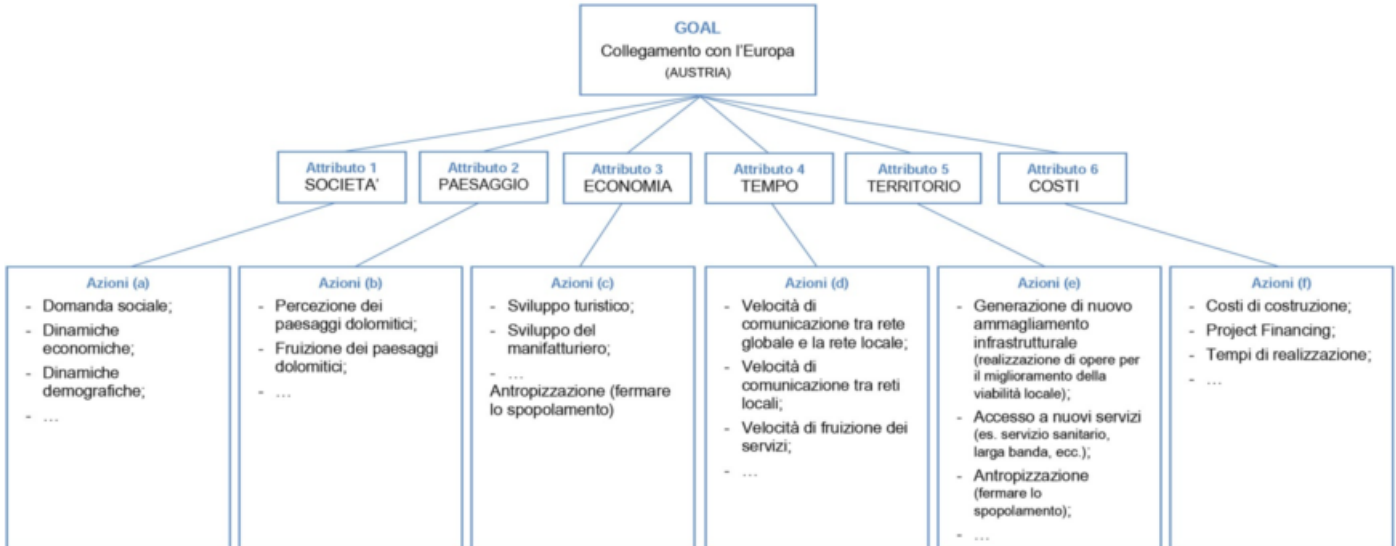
GOAL
Collegamento con l'Europa
(AUSTRIA)

Attributo 1
SOCIETA'

Attributo 2
PAESAGGIO

Attributo 3
ECONOMIA

Attributo 4
TEMPO

Attributo 5
TERRITORIO

Attributo 6
COSTI

Azioni (a)
- Domanda sociale;
- Dinamiche economiche;
- Dinamiche demografiche;
- …

Azioni (b)
- Percezione dei paesaggi dolomitici;
- Fruizione dei paesaggi dolomitici;
- …

Azioni (c)
- Sviluppo turistico;
- Sviluppo del manifatturiero;
- …
Antropizzazione (fermare lo spopolamento)

Azioni (d)
- Velocità di comunicazione tra rete globale e la rete locale;
- Velocità di comunicazione tra reti locali;
- Velocità di fruizione dei servizi;
- …

Azioni (e)
- Generazione di nuovo ammagliamento infrastrutturale (realizzazione di opere per il miglioramento della viabilità locale);
- Accesso a nuovi servizi (es. servizio sanitario, larga banda, ecc.);
- Antropizzazione (fermare lo spopolamento);
- …

Azioni (f)
- Costi di costruzione;
- Project Financing;
- Tempi di realizzazione;
- …